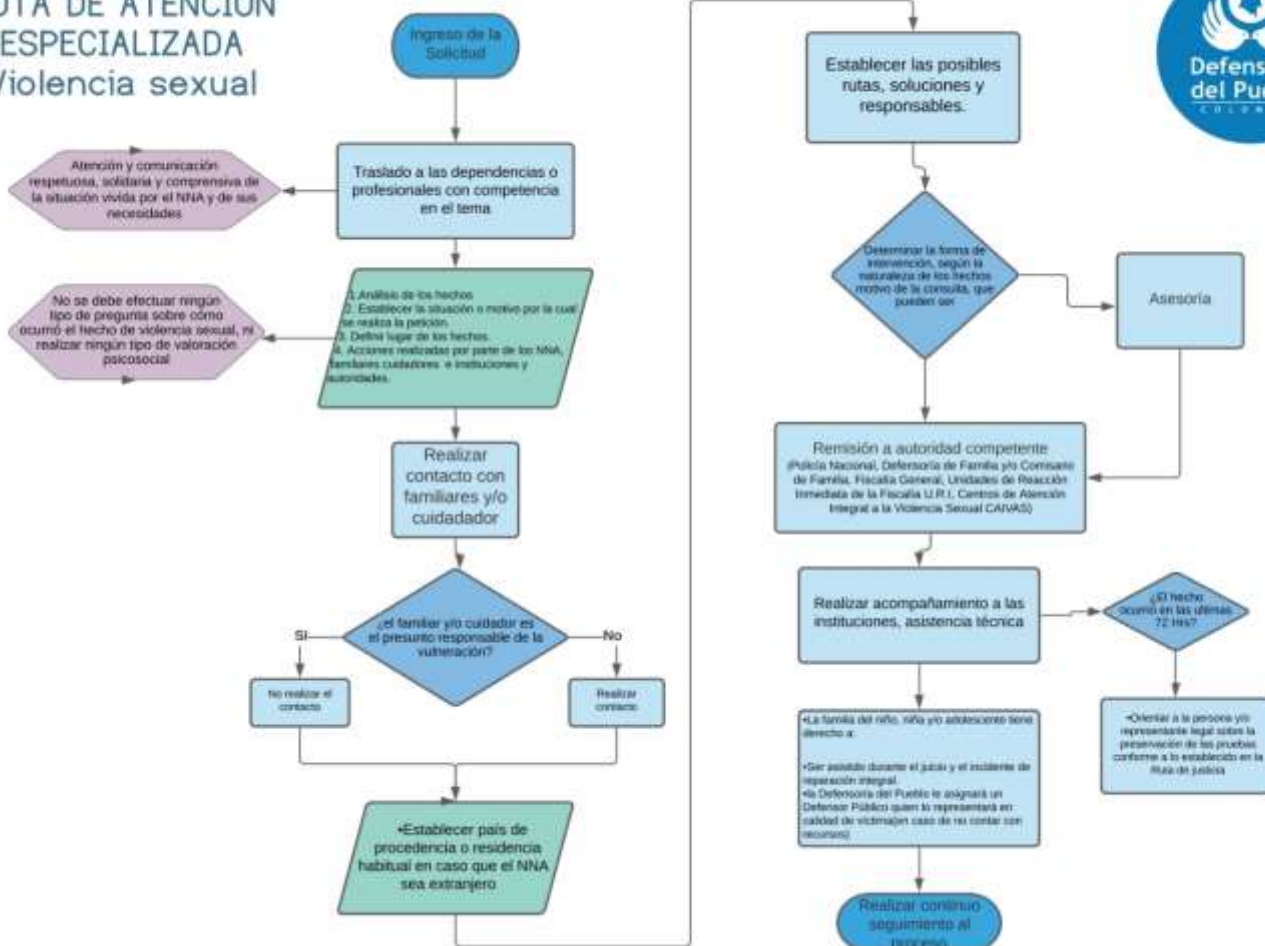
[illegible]UTA DE ATENCION ESPECIALIZADA Violencia sexual

Ingreso de la Solicitud

Traslado a las dependencias o profesionales con competencia en el tema

Atención y comunicación respetuosa, solidaria y comprensiva de la situación vivida por el NNA y de sus necesidades

1. Análisis de los hechos.
2. Establecer la situación o motivo por la cual se realiza la petición.
3. Definir lugar de los hechos.
4. Acciones realizadas por parte de los NNA, familiares cuidadores e instituciones y autoridades.

No se debe efectuar ningún tipo de pregunta sobre cómo ocurrió el hecho de violencia sexual, ni realizar ningún tipo de valoración psicosocial

Realizar contacto con familiares y/o cuidador

¿el familiar y/o cuidador es el presunto responsable de la vulneración?

SI

No

No realizar el contacto

Realizar contacto

•Establecer país de procedencia o residencia habitual en caso que el NNA sea extranjero

Establecer las posibles rutas, soluciones y responsables.

Determinar la forma de intervención, según la naturaleza de los hechos motivo de la consulta, que pueden ser

Asesoría

Remisión a autoridad competente
(Policía Nacional, Defensoría de Familia y/o Comisario de Familia, Fiscalía General, Unidades de Reacción Inmediata de la Fiscalía U.R.I, Centros de Atención Integral a la Violencia Sexual CAIVAS)

Realizar acompañamiento a las instituciones, asistencia técnica

¿El hecho ocurrió en las últimas 72 Hrs?

•Orientar a la persona y/o representante legal sobre la preservación de las pruebas conforme a lo establecido en la Ruta de justicia

•La familia del niño, niña y/o adolescente tiene derecho a:

•Ser asistido durante el juicio y el incidente de reparación integral.
•la Defensoría del Pueblo le asignará un Defensor Público quien lo representará en calidad de víctima(en caso de no contar con recursos)

Realizar continuo seguimiento al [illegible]

Defens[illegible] del Pu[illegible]